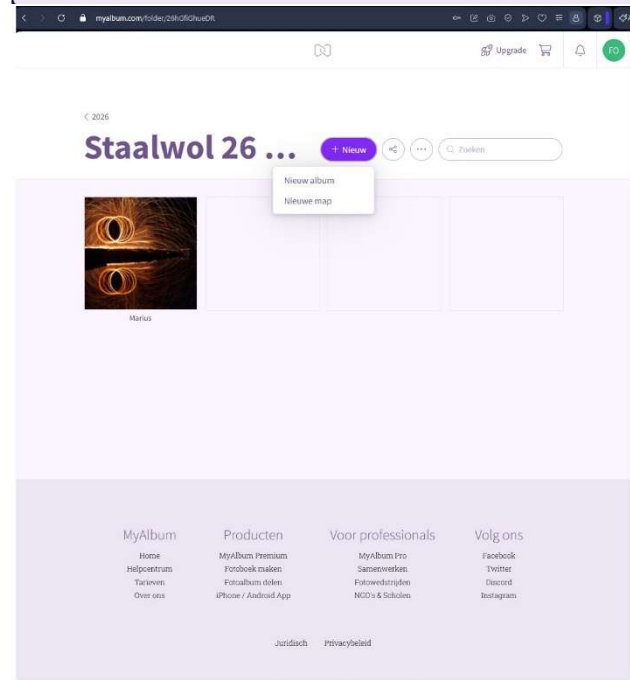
myalbum.com/folder/26hGfiGhueDR

Upgrade

FO

< 2026

Staalwol 26 ...

+ Nieuw

Zoeken

Nieuw album

Nieuwe map

Marius

MyAlbum
Home
Helpcentrum
Tarieven
Over ons

Producten
MyAlbum Premium
Fotoboek maken
Fotoalbum delen
iPhone / Android App

Voor professionals
MyAlbum Pro
Samenwerken
Fotowedstrijden
NGO's & Scholen

Volg ons
Facebook
Twitter
Discord
Instagram

Juridisch Privacybeleid